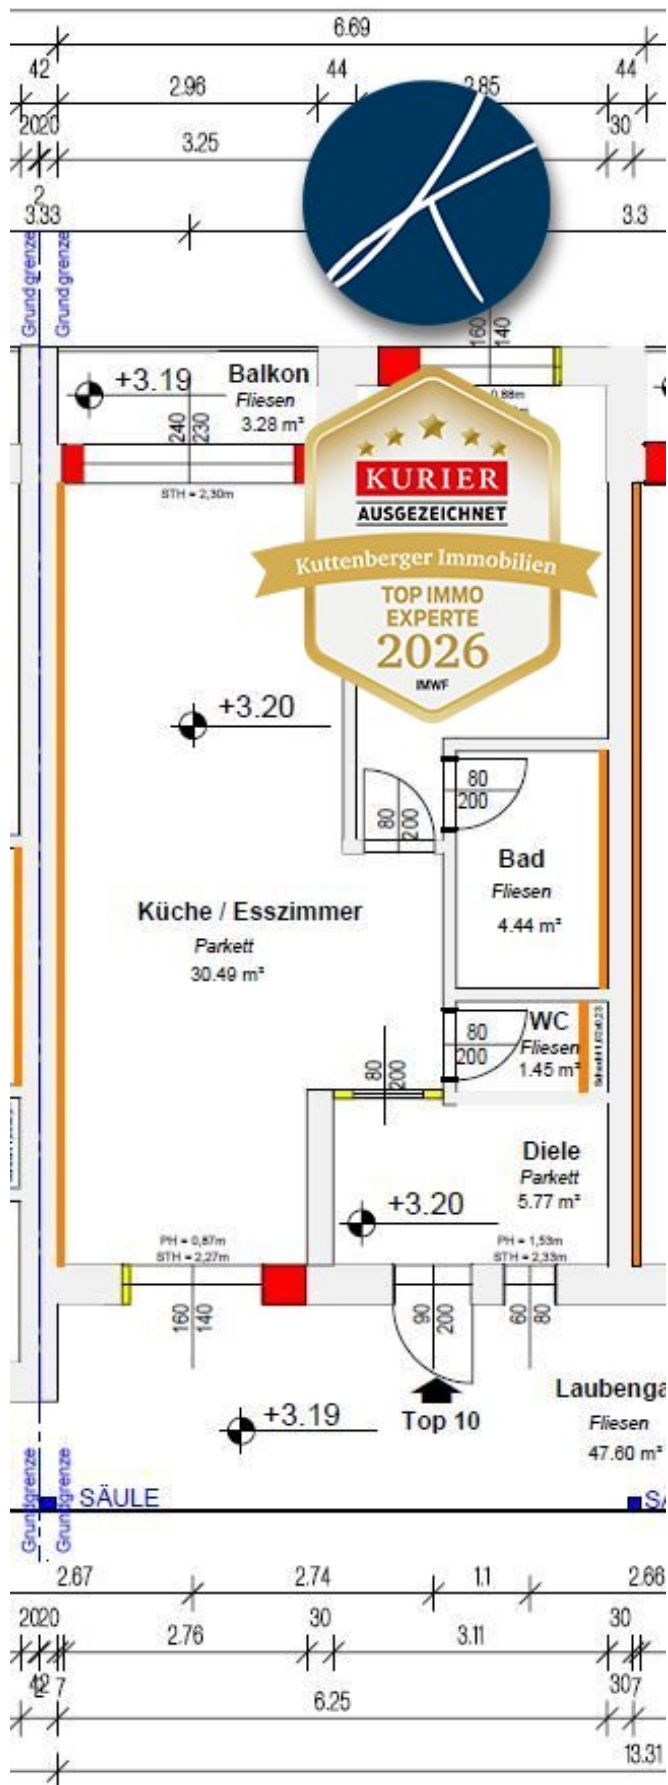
6.69
42 2.96 44 2.85 44
2020 3.25 30
2
3.33 3.3
Grund grenze Grund grenze
160 140
+3.19 Balkon Fliesen 3.28 m²
240 230
0.88m
STH = 2,30m
KURIER
AUSGEZEICHNET
Kuttenberger Immobilien
TOP IMMO EXPERTE
2026
IMWF
+3.20
80 200
80 200
Bad
Fliesen
4.44 m²
Küche / Esszimmer
Parkett
30.49 m²
80 200
WC
Fliesen
1.45 m²
80 200
Diele
Parkett
5.77 m²
+3.20
PH = 0,87m
STH = 2,27m
PH = 1,53m
STH = 2,33m
160 140
90 200
60 80
Laubenga
Fliesen
47.60 m²
+3.19
Top 10
Grundgrenze Grundgrenze
SÄULE
2.67 2.74 1.1 2.66
2020 2.76 30 3.11 30
42 7 6.25 307
13.31